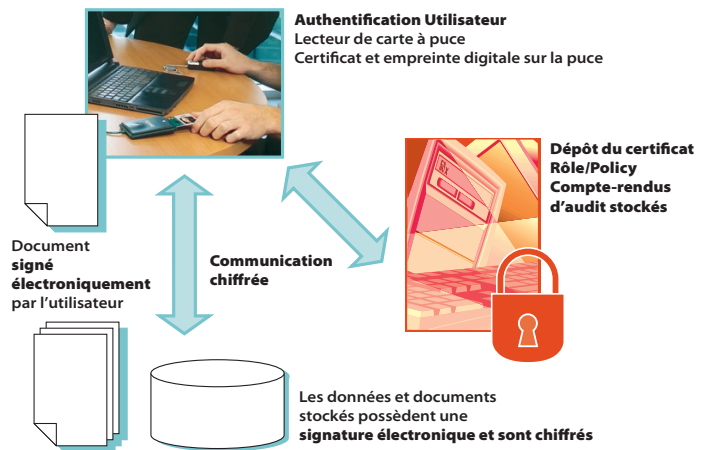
**Authentification Utilisateur**
Lecteur de carte à puce
Certificat et empreinte digitale sur la puce

**Dépôt du certificat**
**Rôle/Policy**
**Compte-rendus d'audit stockés**

Document **signé électroniquement** par l'utilisateur

**Communication chiffrée**

Les données et documents stockés possèdent une **signature électronique et sont chiffrés**